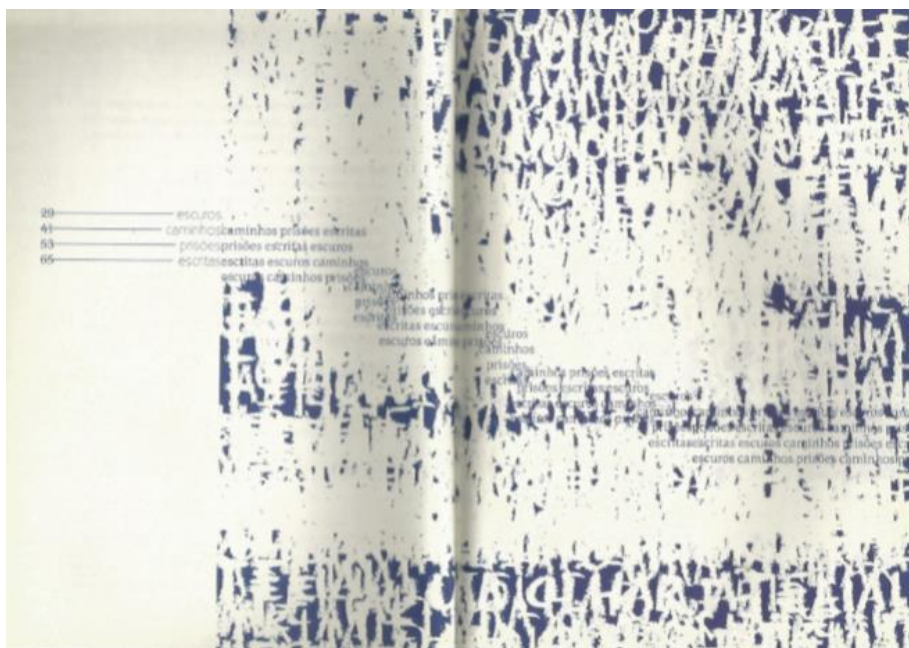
29 — escuros
41 — caminhos caminhos prisões escritas
53 — prisões prisões escritas escuros
65 — escritas escritas escuros caminhos
escuros caminhos prisões
escuros
caminhos prisões escritas
prisões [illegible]
escritas escuros caminhos
escuros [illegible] prisões
escuros
caminhos
prisões
caminhos prisões escritas
prisões escritas escuros
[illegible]
escritas escritas escuros caminhos prisões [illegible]
escuros caminhos prisões caminhos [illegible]